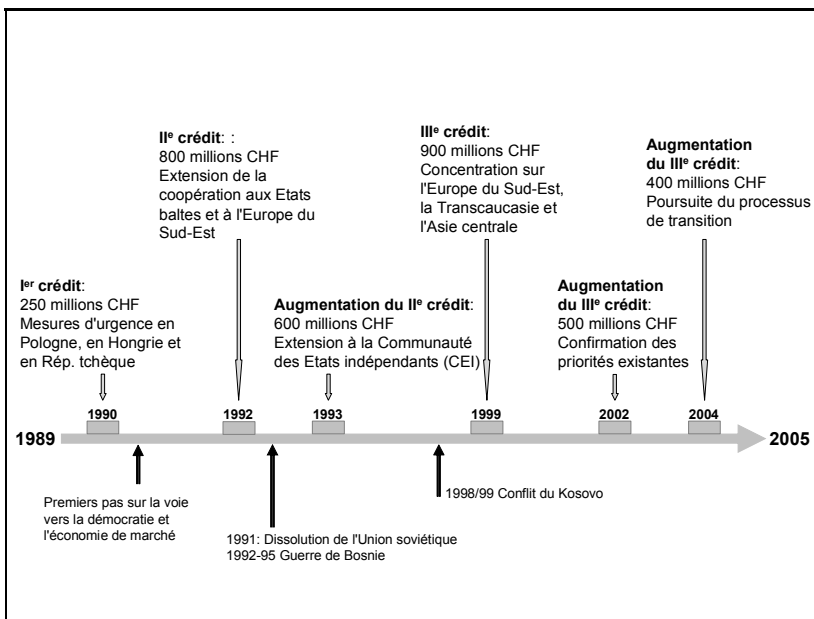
**I$^{er}$ crédit**:
250 millions CHF
Mesures d'urgence en Pologne, en Hongrie et en Rép. tchèque

**II$^{e}$ crédit**: :
800 millions CHF
Extension de la coopération aux Etats baltes et à l'Europe du Sud-Est

**Augmentation du II$^{e}$ crédit**:
600 millions CHF
Extension à la Communauté des Etats indépendants (CEI)

**III$^{e}$ crédit**:
900 millions CHF
Concentration sur l'Europe du Sud-Est, la Transcaucasie et l'Asie centrale

**Augmentation du III$^{e}$ crédit**:
500 millions CHF
Confirmation des priorités existantes

**Augmentation du III$^{e}$ crédit**:
400 millions CHF
Poursuite du processus de transition

1990
1992
1993
1999
2002
2004

1989
2005

Premiers pas sur la voie vers la démocratie et l'économie de marché

1991: Dissolution de l'Union soviétique
1992-95 Guerre de Bosnie

1998/99 Conflit du Kosovo